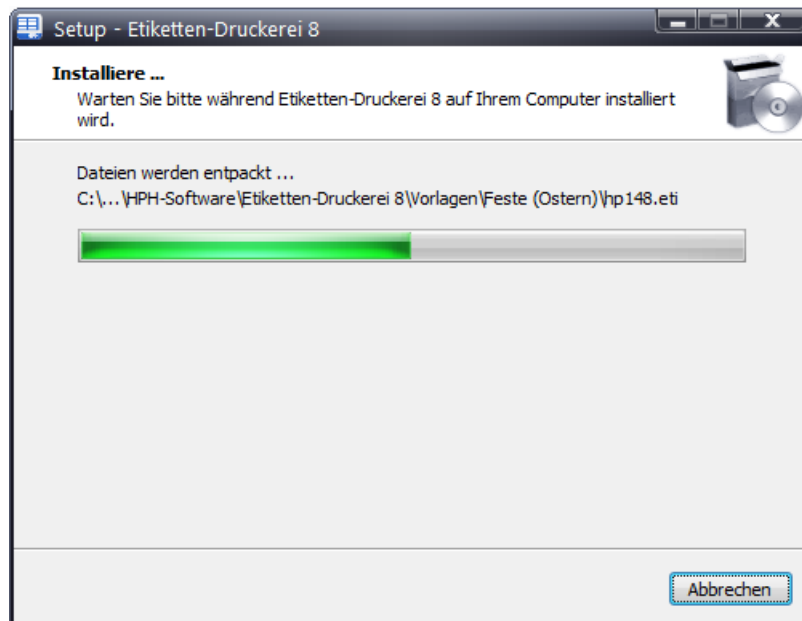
Setup - Etiketten-Druckerei 8

Installiere ...
Warten Sie bitte während Etiketten-Druckerei 8 auf Ihrem Computer installiert wird.

Dateien werden entpackt ...
C:\...\HPH-Software\Etiketten-Druckerei 8\Vorlagen\Feste (Ostern)\hp148.eti

Abbrechen